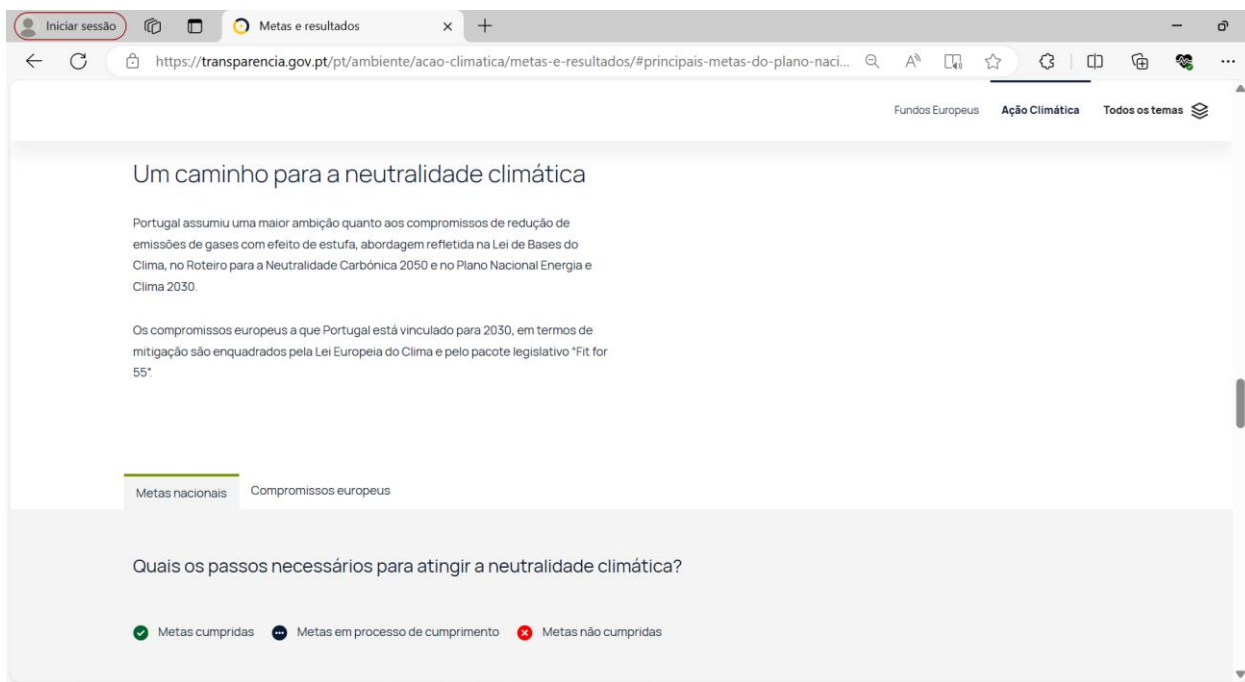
Iniciar sessão

Metas e resultados

https://transparencia.gov.pt/pt/ambiente/acao-climatica/metas-e-resultados/#principais-metas-do-plano-naci...

Fundos Europeus Ação Climática Todos os temas

Um caminho para a neutralidade climática

Portugal assumiu uma maior ambição quanto aos compromissos de redução de emissões de gases com efeito de estufa, abordagem refletida na Lei de Bases do Clima, no Roteiro para a Neutralidade Carbónica 2050 e no Plano Nacional Energia e Clima 2030.

Os compromissos europeus a que Portugal está vinculado para 2030, em termos de mitigação são enquadrados pela Lei Europeia do Clima e pelo pacote legislativo "Fit for 55".

Metas nacionais Compromissos europeus

Quais os passos necessários para atingir a neutralidade climática?

Metas cumpridas Metas em processo de cumprimento Metas não cumpridas